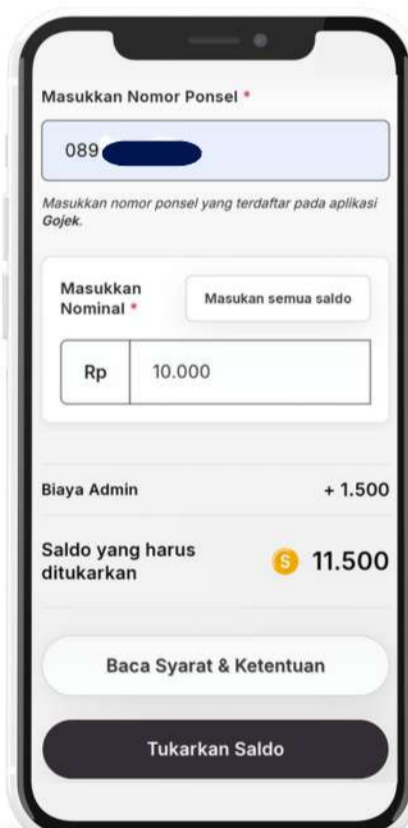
Masukkan Nomor Ponsel *

089 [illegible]

Masukkan nomor ponsel yang terdaftar pada aplikasi Gojek.

Masukkan Nominal *

Masukan semua saldo

Rp 10.000

Biaya Admin + 1.500

Saldo yang harus ditukarkan

S 11.500

Baca Syarat & Ketentuan

Tukarkan Saldo